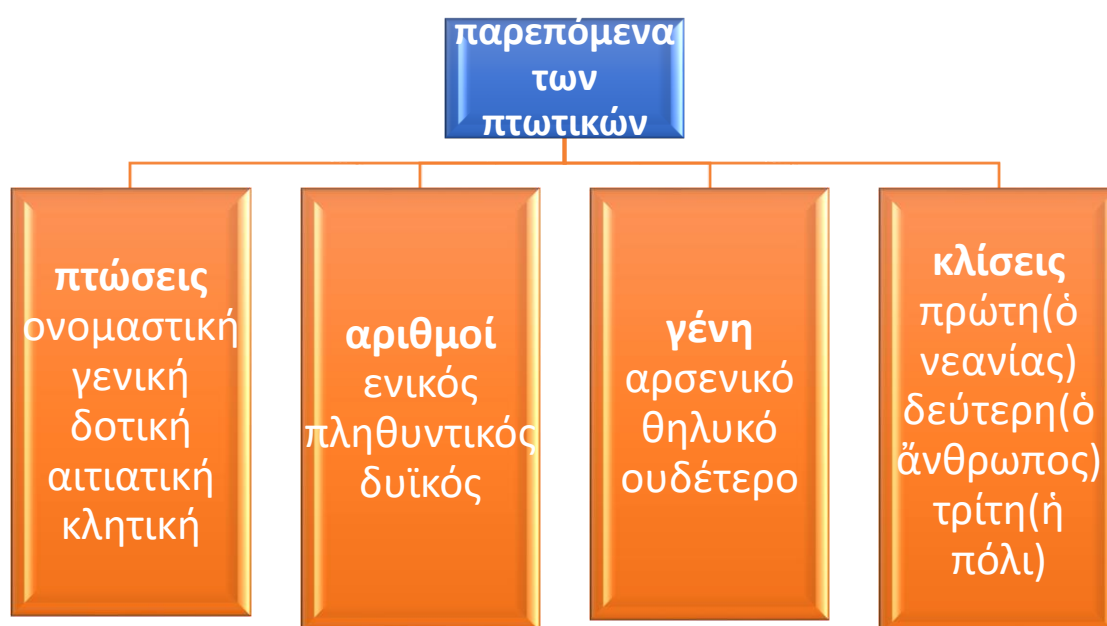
παρεπόμενα των πτωτικών

πτώσεις
ονομαστική
γενική
δοτική
αιτιατική
κλητική

αριθμοί
ενικός
πληθυντικός
δυϊκός

γένη
αρσενικό
θηλυκό
ουδέτερο

κλίσεις
πρώτη(ὁ νεανίας)
δεύτερη(ὁ ἄνθρωπος)
τρίτη(ἡ πόλι)